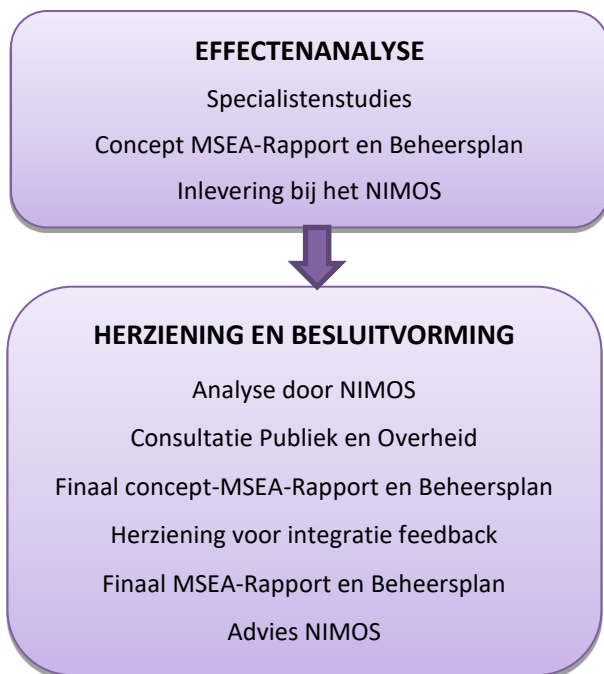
EFFECTENANALYSE

Specialistenstudies

Concept MSEA-Rapport en Beheersplan

Inlevering bij het NIMOS

HERZIENING EN BESLUITVORMING

Analyse door NIMOS

Consultatie Publiek en Overheid

Finaal concept-MSEA-Rapport en Beheersplan

Herziening voor integratie feedback

Finaal MSEA-Rapport en Beheersplan

Advies NIMOS